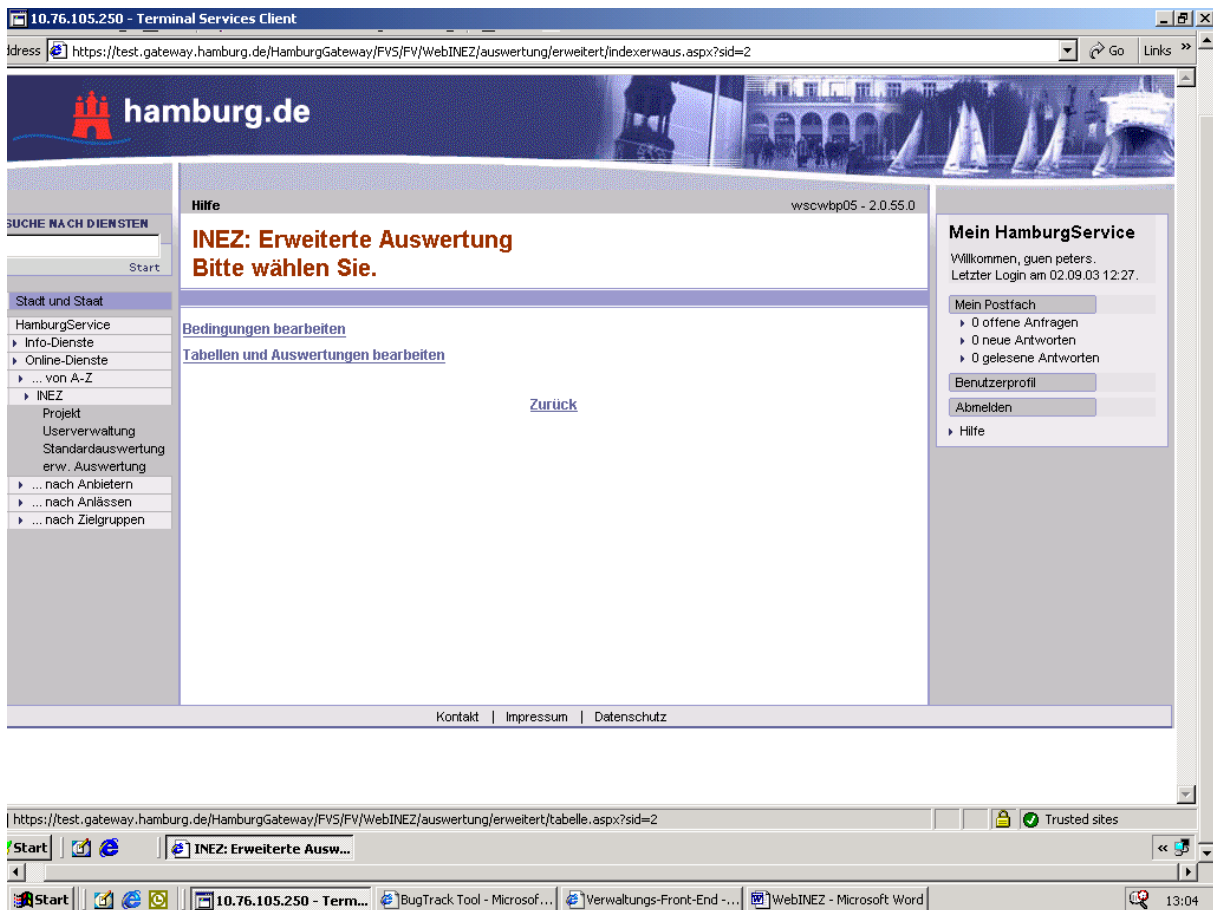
10.76.105.250 - Terminal Services Client

ddress https://test.gateway.hamburg.de/HamburgGateway/FVS/FV/WebINEZ/auswertung/erweitert/indexerwaus.aspx?sid=2 Go Links »

hamburg.de

SUCHE NACH DIENSTEN
Start

Stadt und Staat
HamburgService
Info-Dienste
Online-Dienste
... von A-Z
INEZ
Projekt
Userverwaltung
Standardauswertung
erw. Auswertung
... nach Anbietern
... nach Anlässen
... nach Zielgruppen

Hilfe wscwbp05 - 2.0.55.0

INEZ: Erweiterte Auswertung
Bitte wählen Sie.

Bedingungen bearbeiten
Tabellen und Auswertungen bearbeiten

Zurück

Mein HamburgService
Willkommen, guen peters.
Letzter Login am 02.09.03 12:27.

Mein Postfach
0 offene Anfragen
0 neue Antworten
0 gelesene Antworten
Benutzerprofil
Abmelden
Hilfe

Kontakt | Impressum | Datenschutz

https://test.gateway.hamburg.de/HamburgGateway/FVS/FV/WebINEZ/auswertung/erweitert/tabelle.aspx?sid=2 Trusted sites

Start INEZ: Erweiterte Ausw...

Start 10.76.105.250 - Term... BugTrack Tool - Microsof... Verwaltungs-Front-End -... WebINEZ - Microsoft Word 13:04